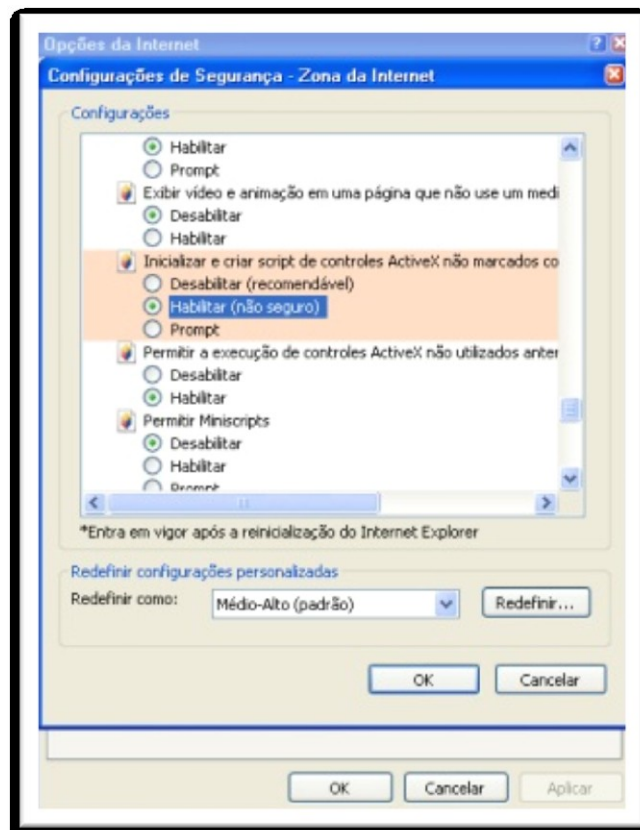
Opções da Internet

Configurações de Segurança - Zona da Internet

Configurações

Habilitar
Prompt
Exibir vídeo e animação em uma página que não use um medi
Desabilitar
Habilitar
Inicializar e criar script de controles ActiveX não marcados co
Desabilitar (recomendável)
Habilitar (não seguro)
Prompt
Permitir a execução de controles ActiveX não utilizados anter
Desabilitar
Habilitar
Permitir Miniscripts
Desabilitar
Habilitar
Prompt

*Entra em vigor após a reinicialização do Internet Explorer

Redefinir configurações personalizadas

Redefinir como: Médio-Alto (padrão) Redefinir...

OK Cancelar

OK Cancelar Aplicar